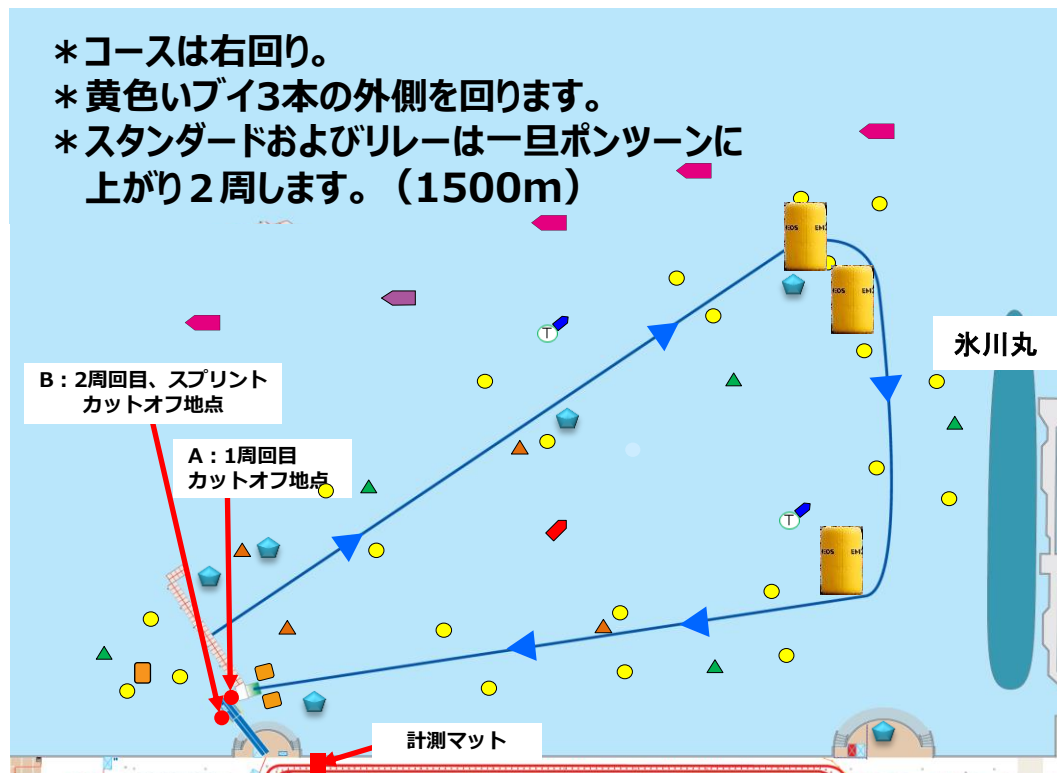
＊コースは右回り。
＊黄色いブイ3本の外側を回ります。
＊スタンダードおよびリレーは一旦ポンツーンに上がり２周します。（1500m）

EDS EM

EDS EM

EDS EM

T

T

氷川丸

B：2周回目、スプリントカットオフ地点

A：1周回目カットオフ地点

計測マット